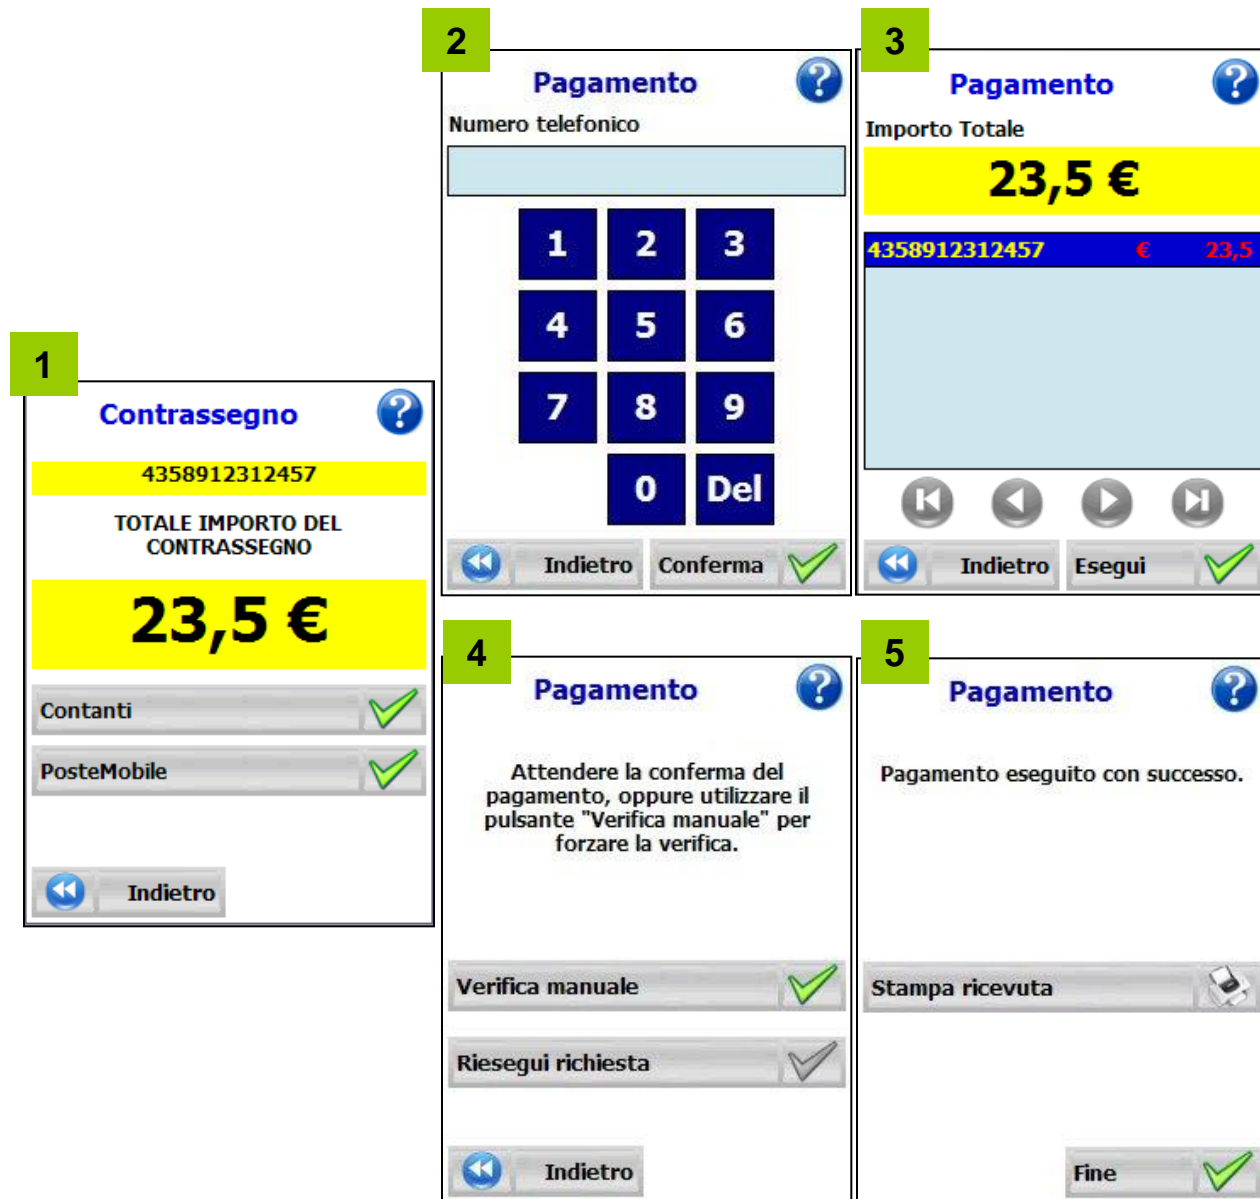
1

Contrassegno

4358912312457

TOTALE IMPORTO DEL CONTRASSEGNO

23,5 €

Contanti

PosteMobile

Indietro

2

Pagamento

Numero telefonico

1 2 3
4 5 6
7 8 9
0 Del

Indietro

Conferma

3

Pagamento

Importo Totale

23,5 €

4358912312457 € 23,5

Indietro

Esegui

4

Pagamento

Attendere la conferma del pagamento, oppure utilizzare il pulsante "Verifica manuale" per forzare la verifica.

Verifica manuale

Riesegui richiesta

Indietro

5

Pagamento

Pagamento eseguito con successo.

Stampa ricevuta

Fine